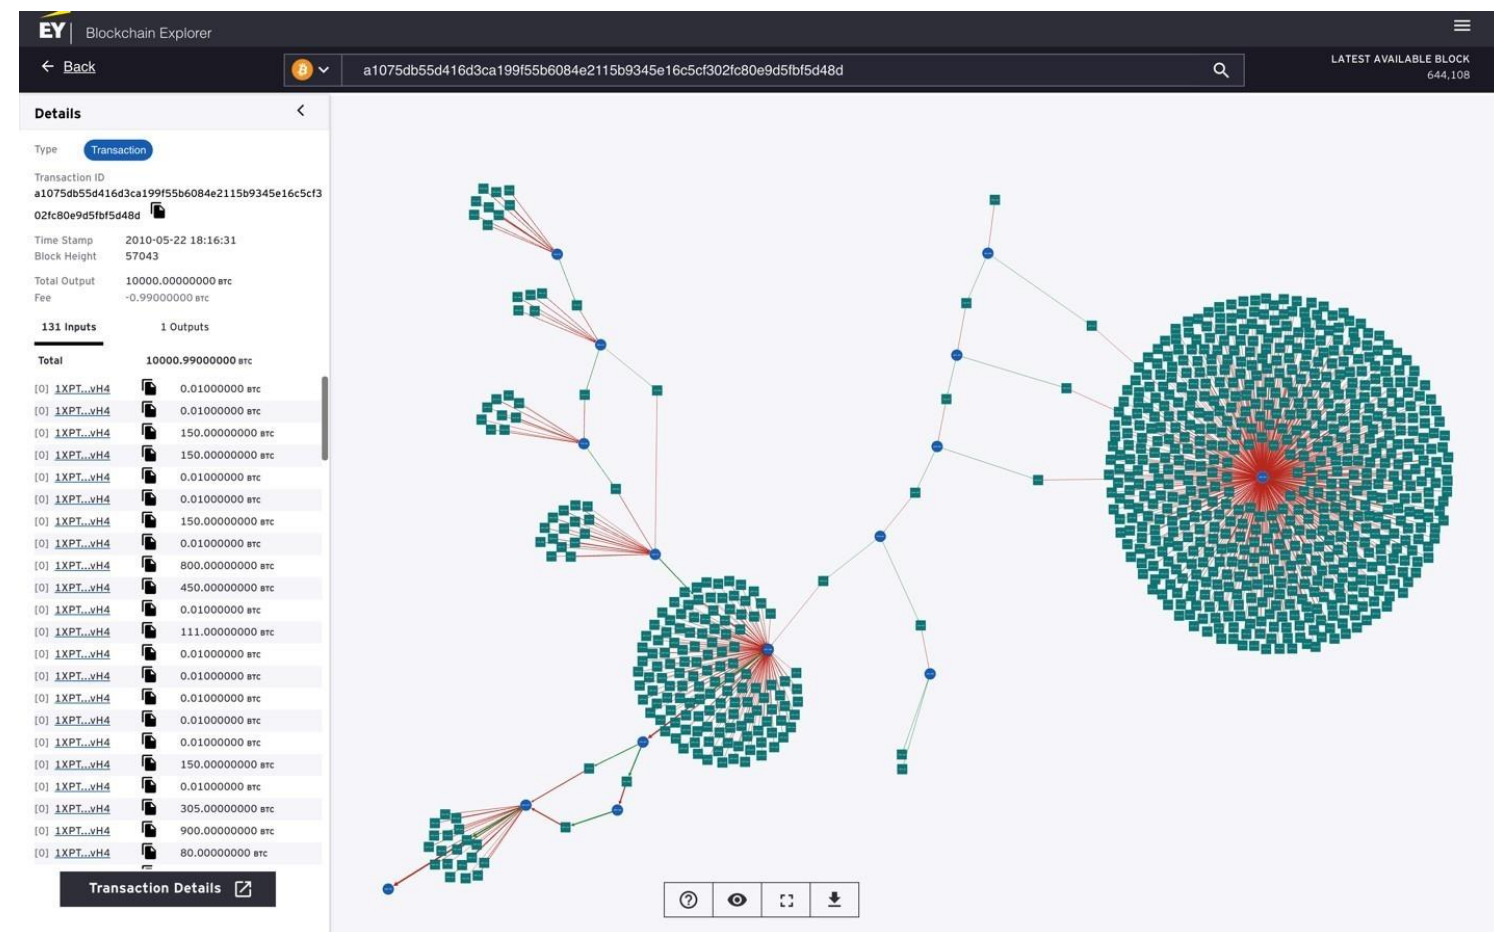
EY | Blockchain Explorer

← Back

a1075db55d416d3ca199f55b6084e2115b9345e16c5cf302fc80e9d5fbf5d48d

LATEST AVAILABLE BLOCK
644,108

Details

Type Transaction

Transaction ID
a1075db55d416d3ca199f55b6084e2115b9345e16c5cf302fc80e9d5fbf5d48d

Time Stamp 2010-05-22 18:16:31
Block Height 57043

Total Output 10000.00000000 BTC
Fee -0.99000000 BTC

131 Inputs 1 Outputs

Total 10000.99000000 BTC

| | |
|---|---|
| [0] 1XPT...vH4 | 0.01000000 BTC |
| [0] 1XPT...vH4 | 0.01000000 BTC |
| [0] 1XPT...vH4 | 150.00000000 BTC |
| [0] 1XPT...vH4 | 150.00000000 BTC |
| [0] 1XPT...vH4 | 0.01000000 BTC |
| [0] 1XPT...vH4 | 0.01000000 BTC |
| [0] 1XPT...vH4 | 150.00000000 BTC |
| [0] 1XPT...vH4 | 0.01000000 BTC |
| [0] 1XPT...vH4 | 800.00000000 BTC |
| [0] 1XPT...vH4 | 450.00000000 BTC |
| [0] 1XPT...vH4 | 0.01000000 BTC |
| [0] 1XPT...vH4 | 111.00000000 BTC |
| [0] 1XPT...vH4 | 0.01000000 BTC |
| [0] 1XPT...vH4 | 0.01000000 BTC |
| [0] 1XPT...vH4 | 0.01000000 BTC |
| [0] 1XPT...vH4 | 0.01000000 BTC |
| [0] 1XPT...vH4 | 0.01000000 BTC |
| [0] 1XPT...vH4 | 150.00000000 BTC |
| [0] 1XPT...vH4 | 0.01000000 BTC |
| [0] 1XPT...vH4 | 305.00000000 BTC |
| [0] 1XPT...vH4 | 900.00000000 BTC |
| [0] 1XPT...vH4 | 80.00000000 BTC |

Transaction Details